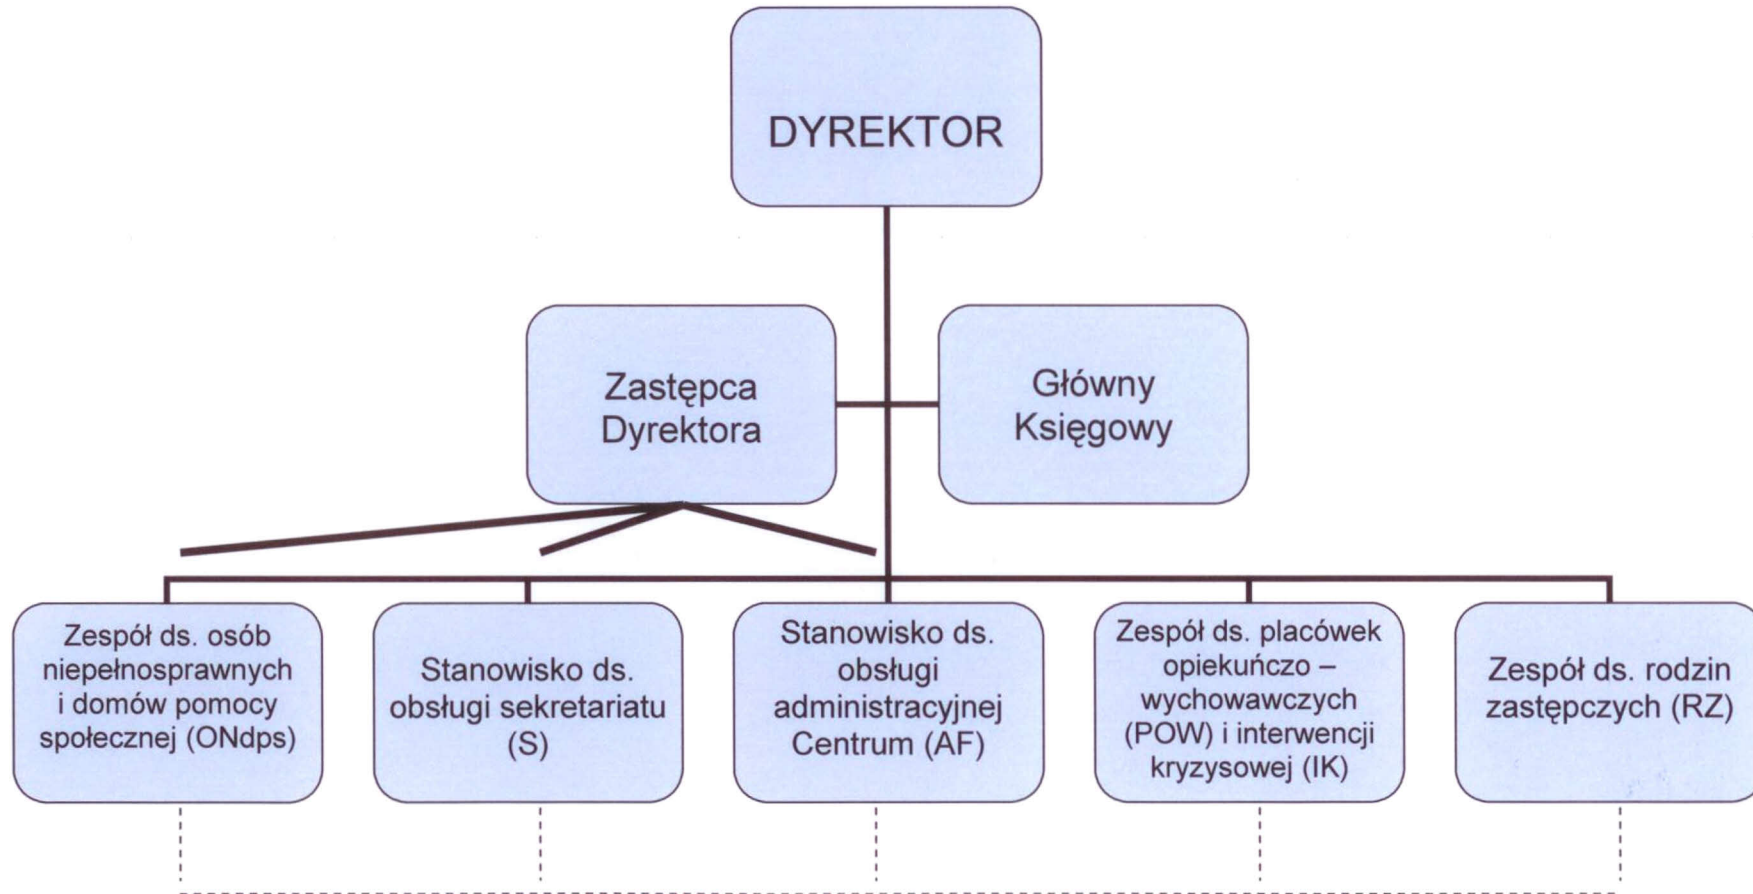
DYREKTOR

Zastępca Dyrektora

Główny Księgowy

Zespół ds. osób niepełnosprawnych i domów pomocy społecznej (ONdps)

Stanowisko ds. obsługi sekretariatu (S)

Stanowisko ds. obsługi administracyjnej Centrum (AF)

Zespół ds. placówek opiekuńczo – wychowawczych (POW) i interwencji kryzysowej (IK)

Zespół ds. rodzin zastępczych (RZ)